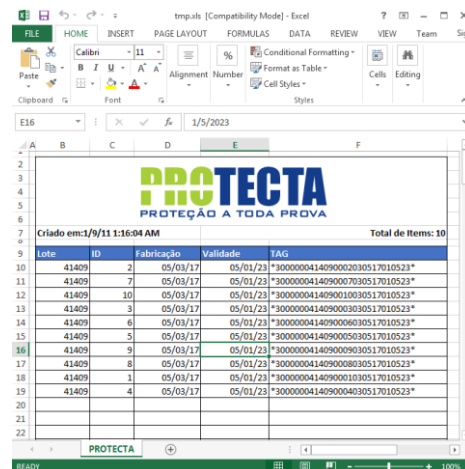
tmp.xls [Compatibility Mode] - Excel

? – □ ×

FILE HOME INSERT PAGE LAYOUT FORMULAS DATA REVIEW VIEW Team Sig

Calibri 11

Paste B I U A A

Alignment Number

Conditional Formatting
Format as Table
Cell Styles

Cells Editing

Clipboard Font Styles

E16 fx 1/5/2023

A B C D E F

PROTECTA
PROTEÇÃO A TODA PROVA

Criado em:1/9/11 1:16:04 AM Total de Items: 10

| Lote | ID | Fabricação | Validade | TAG |
|---|---|---|---|---|
| 41409 | 2 | 05/03/17 | 05/01/23 | *300000041409000203051701O523* |
| 41409 | 7 | 05/03/17 | 05/01/23 | *3000000414090007030517010523* |
| 41409 | 10 | 05/03/17 | 05/01/23 | *3000000414090010030517010523* |
| 41409 | 3 | 05/03/17 | 05/01/23 | *3000000414090003030517010523* |
| 41409 | 6 | 05/03/17 | 05/01/23 | *3000000414090006030517010523* |
| 41409 | 5 | 05/03/17 | 05/01/23 | *3000000414090005030517010523* |
| 41409 | 9 | 05/03/17 | 05/01/23 | *3000000414090009030517010523* |
| 41409 | 8 | 05/03/17 | 05/01/23 | *3000000414090008030517010523* |
| 41409 | 1 | 05/03/17 | 05/01/23 | *3000000414090001030517010523* |
| 41409 | 4 | 05/03/17 | 05/01/23 | *3000000414090004030517010523* |

PROTECTA

READY 100%